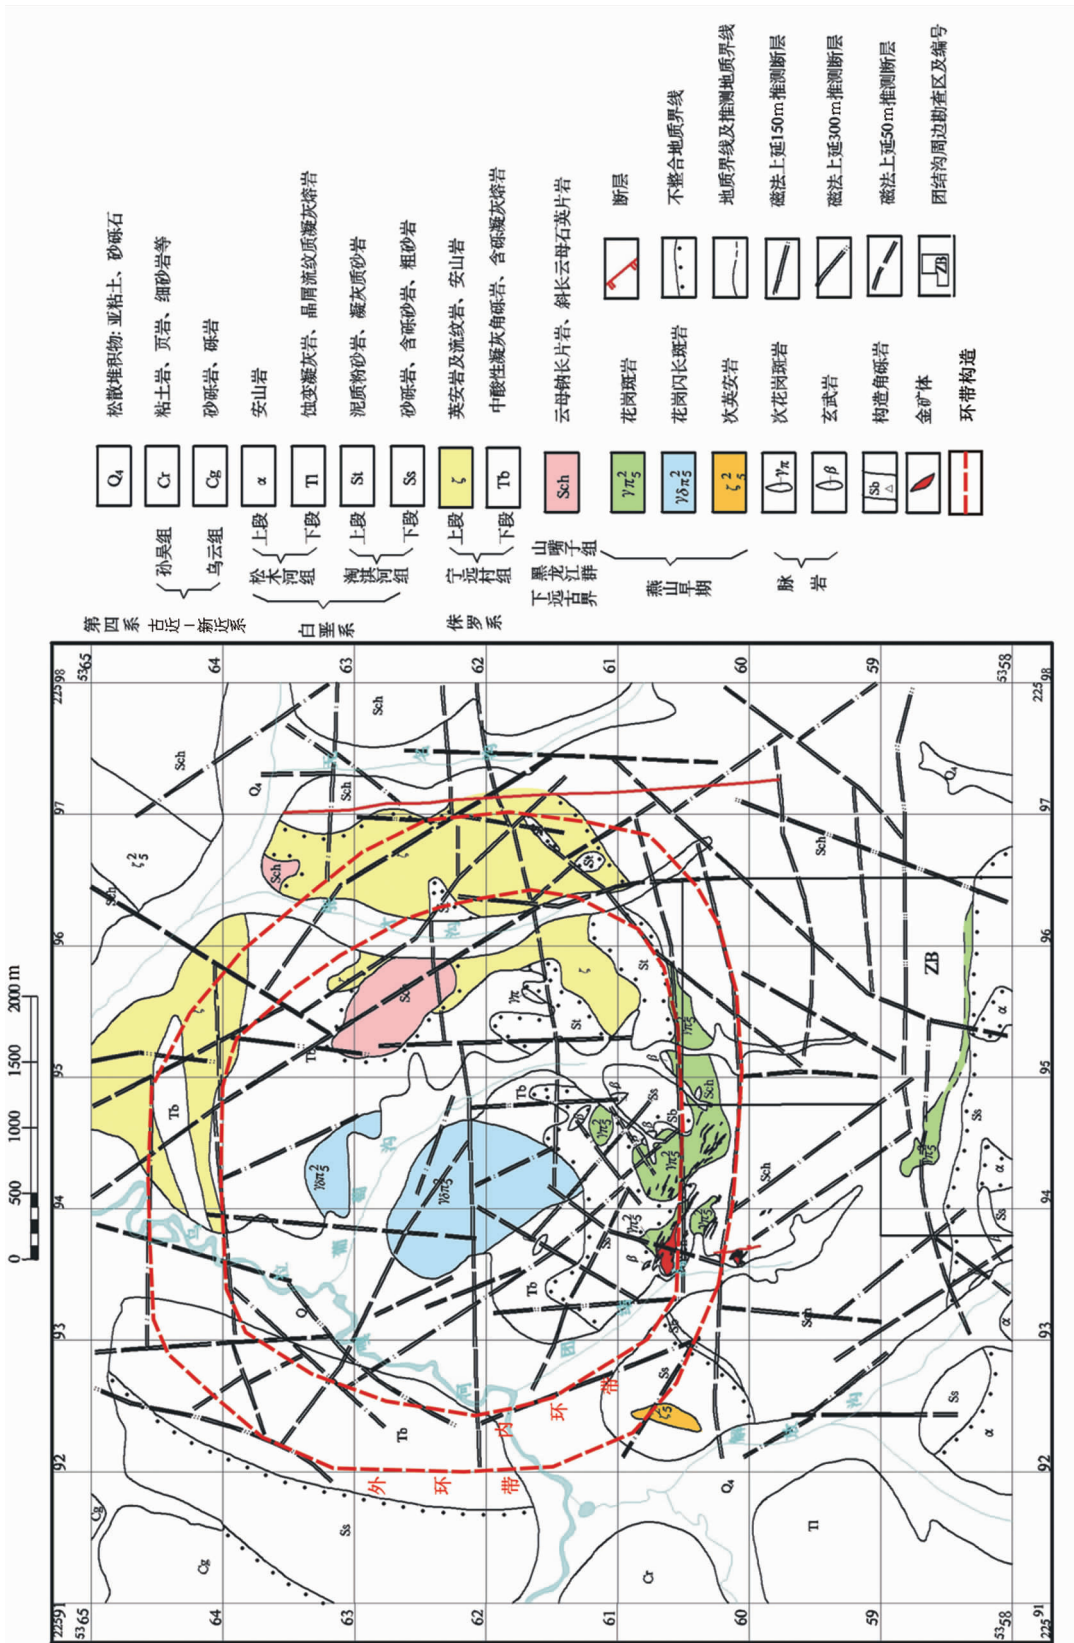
0 500 1000 1500 2000 m

第四系 古近－新近系 白垩系 侏罗系 下元古界 黑龙江群 燕山早期 脉岩

孙吴组 乌云组 松木河组 上段 下段 淘淇河组 上段 下段 宁远村组 上段 下段 山嘴子组

$Q_4$ 松散堆积物：亚粘土、砂砾石
Cr 粘土岩、页岩、细砂岩等
Cg 砂砾岩、砾岩
α 安山岩
Tl 蚀变凝灰岩、晶屑流纹质凝灰熔岩
St 泥质粉砂岩、凝灰质砂岩
Ss 砂砾岩、含砾砂岩、粗砂岩
ζ 英安岩及流纹岩、安山岩
Tb 中酸性凝灰角砾岩、含砾凝灰熔岩
Sch 云母钠长片岩、斜长云母石英片岩
$\gamma\pi_5^2$ 花岗斑岩
$\gamma\delta\pi_5^2$ 花岗闪长斑岩
$\zeta_5^2$ 次英安岩
$\gamma\pi$ 次花岗斑岩
β 玄武岩
Sb 构造角砾岩
金矿体
环带构造
断层
不整合地质界线
地质界线及推测地质界线
磁法上延150 m推测断层
磁法上延300 m推测断层
磁法上延50 m推测断层
ZB 团结沟周边勘查区及编号

225 91 53 65 92 93 94 95 96 97 225 98 53 65 64 63 62 61 60 59 53 58

外 环 带 内 环 带 ZB Sch $Q_4$ Tb Tl Cr Cg Ss St ζ $\zeta_5^2$ α β $\gamma\pi_5^2$ $\gamma\delta\pi_5^2$ Q